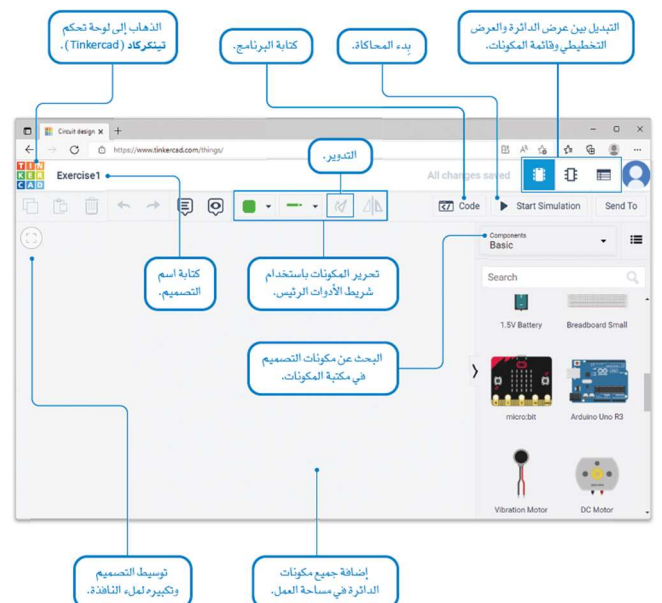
الذهاب إلى لوحة تحكم **تينكركاد** (Tinkercad).

كتابة البرنامج.

بدء المحاكاة.

التبديل بين عرض الدائرة والعرض التخطيطي وقائمة المكونات.

Circuit design

https://www.tinkercad.com/things/

TIN KER CAD

Exercise1

All changes saved

التدوير.

Code

Start Simulation

Send To

Components

Basic

Search

1.5V Battery

Breadboard Small

micro:bit

Arduino Uno R3

Vibration Motor

DC Motor

كتابة اسم التصميم.

تحرير المكونات باستخدام شريط الأدوات الرئيس.

البحث عن مكونات التصميم في مكتبة المكونات.

توسيط التصميم وتكبيره لملء النافذة.

إضافة جميع مكونات الدائرة في مساحة العمل.